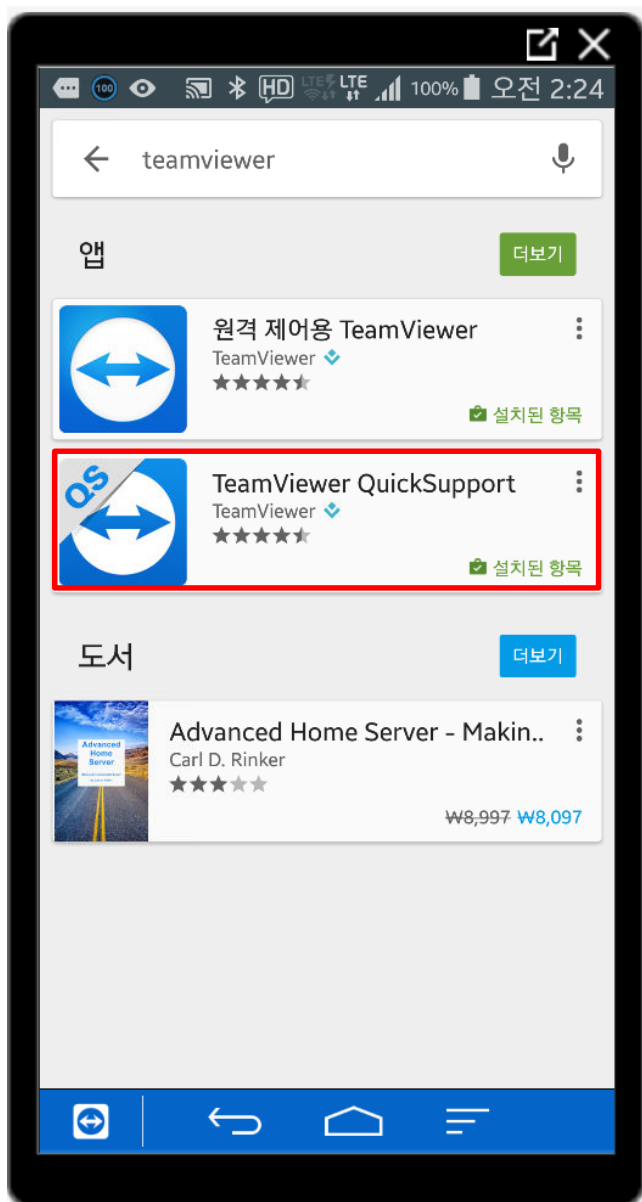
100 HD LTE LTE 100% 오전 2:24

teamviewer

앱

더보기

원격 제어용 TeamViewer

TeamViewer

설치된 항목

QS

TeamViewer QuickSupport

TeamViewer

설치된 항목

도서

더보기

Advanced Home Server

Advanced Home Server - Makin..

Carl D. Rinker

~~₩8,997~~ ₩8,097